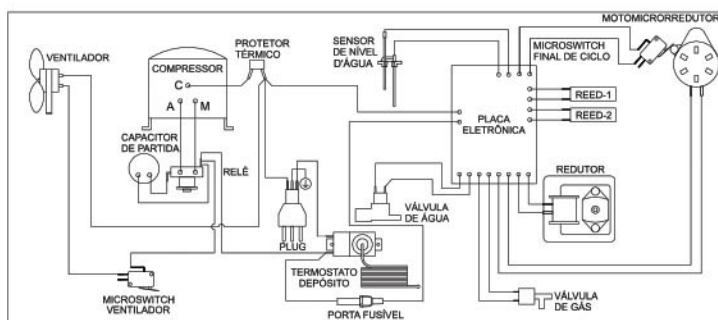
MOTOMICRORREDUTOR

VENTILADOR

PROTETOR TÉRMICO

COMPRESSOR

C

A

M

SENSOR DE NÍVEL D'ÁGUA

MICROSWITCH FINAL DE CICLO

REED-1

REED-2

PLACA ELETRÔNICA

CAPACITOR DE PARTIDA

RELÊ

REDUTOR

VÁLVULA DE ÁGUA

PLUG

TERMOSTATO DEPÓSITO

MICROSWITCH VENTILADOR

PORTA FUSÍVEL

VÁLVULA DE GÁS